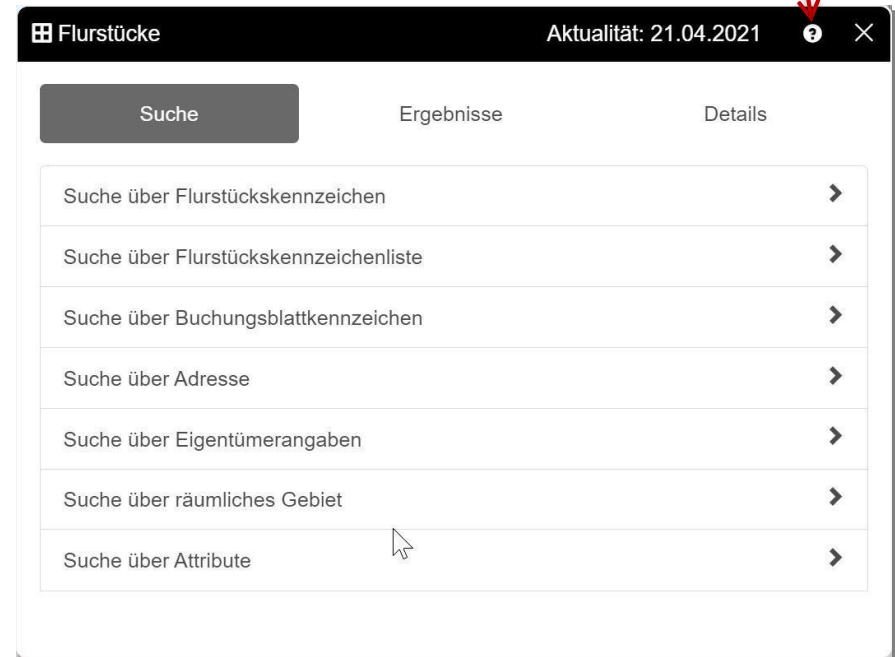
Flurstücke

Aktualität: 21.04.2021

Suche

Ergebnisse

Details

Suche über Flurstückskennzeichen

Suche über Flurstückskennzeichenliste

Suche über Buchungsblattkennzeichen

Suche über Adresse

Suche über Eigentümerangaben

Suche über räumliches Gebiet

Suche über Attribute